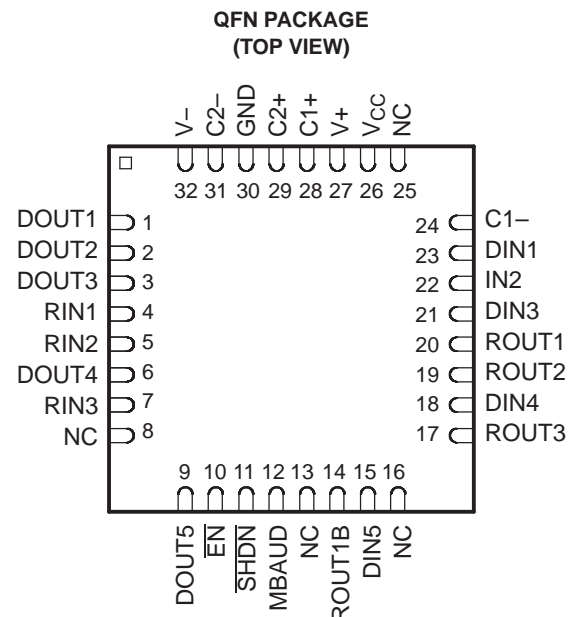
QFN PACKAGE
(TOP VIEW)

V–
C2–
GND
C2+
C1+
V+
$V_{CC}$
NC

32 31 30 29 28 27 26 25

DOUT1 1
DOUT2 2
DOUT3 3
RIN1 4
RIN2 5
DOUT4 6
RIN3 7
NC 8

24 C1–
23 DIN1
22 IN2
21 DIN3
20 ROUT1
19 ROUT2
18 DIN4
17 ROUT3

9 10 11 12 13 14 15 16

DOUT5
$\overline{EN}$
$\overline{SHDN}$
MBAUD
NC
ROUT1B
DIN5
NC